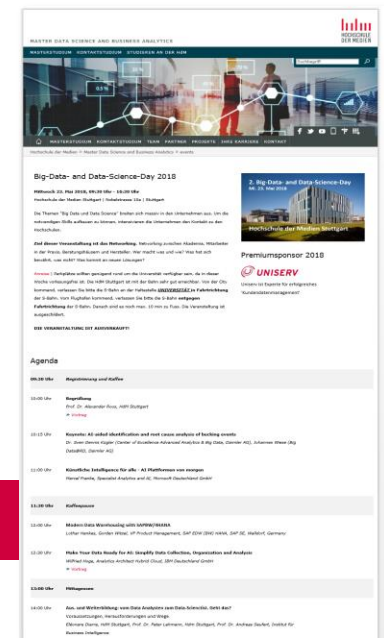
MASTER DATA SCIENCE AND BUSINESS ANALYTICS

hdm HOCHSCHULE DER MEDIEN

MASTERSTUDIUM KONTAKTSTUDIUM STUDIEREN AN DER HDM

Suchbegriff

MASTERSTUDIUM KONTAKTSTUDIUM TEAM PARTNER PROJEKTE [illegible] KONTAKT

Hochschule der Medien > Master Data Science and Business Analytics > events

Big-Data- und Data-Science-Day 2018

Mittwoch 23. Mai 2018, 09:30 Uhr – 18:30 Uhr
Hochschule der Medien Stuttgart | Nobelstrasse 10a | Stuttgart

Die Themen "Big Data und Data Science" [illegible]

Ziel dieser Veranstaltung ist das Networking. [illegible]

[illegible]

DIE VERANSTALTUNG IST AUSVERKAUFT!

2. Big-Data- und Data-Science-Day
Mi, 23. Mai 2018

Hochschule der Medien Stuttgart

Premiumsponsor 2018

UNISERV

Agenda

09:30 Uhr Registrierung und Kaffee

10:00 Uhr Begrüßung
Prof. Dr. Alexander Roos, HdM Stuttgart

10:10 Uhr Keynote: AI-aided identification and root cause analysis of limiting events
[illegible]

11:00 Uhr Künstliche Intelligence für alle - AI Plattformen von morgen
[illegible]

11:30 Uhr Kaffeepause

12:00 Uhr Modern Data Warehousing with SAP BW/4HANA
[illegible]

12:30 Uhr Make Your Data Ready for AI: Simplify Data Collection, Organization and Analysis
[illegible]

13:00 Uhr Mittagessen

14:00 Uhr Aus- und Weiterbildung: vom Data Analysten zum Data-Scientist. Geht das?
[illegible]